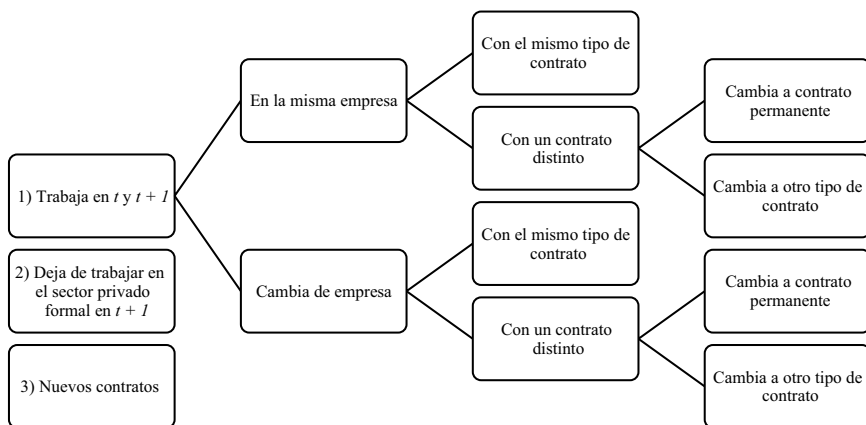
1) Trabaja en $t$ y $t + 1$

2) Deja de trabajar en el sector privado formal en $t + 1$

3) Nuevos contratos

En la misma empresa

Con el mismo tipo de contrato

Con un contrato distinto

Cambia a contrato permanente

Cambia a otro tipo de contrato

Cambia de empresa

Con el mismo tipo de contrato

Con un contrato distinto

Cambia a contrato permanente

Cambia a otro tipo de contrato